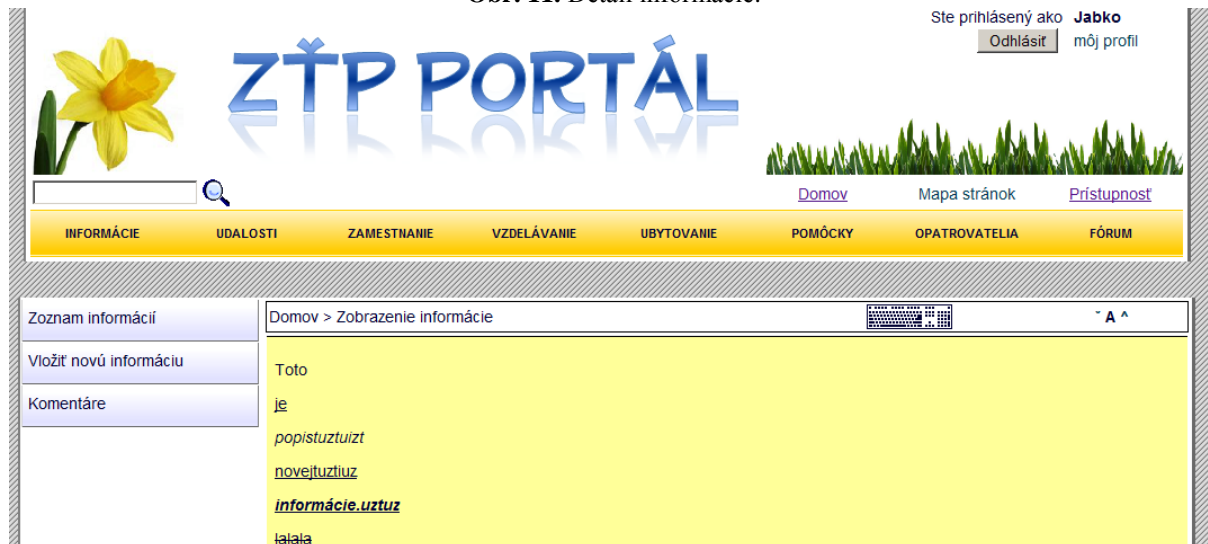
Obr. 11: Detail informácie.

Ste prihlásený ako Jabko
Odhlásiť môj profil

ZŤP PORTÁL

Domov Mapa stránok Prístupnosť

INFORMÁCIE UDALOSTI ZAMESTNANIE VZDELÁVANIE UBYTOVANIE POMÔCKY OPATROVATELIA FÓRUM

Zoznam informácií
Vložiť novú informáciu
Komentáre

Domov > Zobrazenie informácie

ˇ A ^

Toto

je

popistuztuizt

novejtuztiuz

informácie.uztuz

lalala